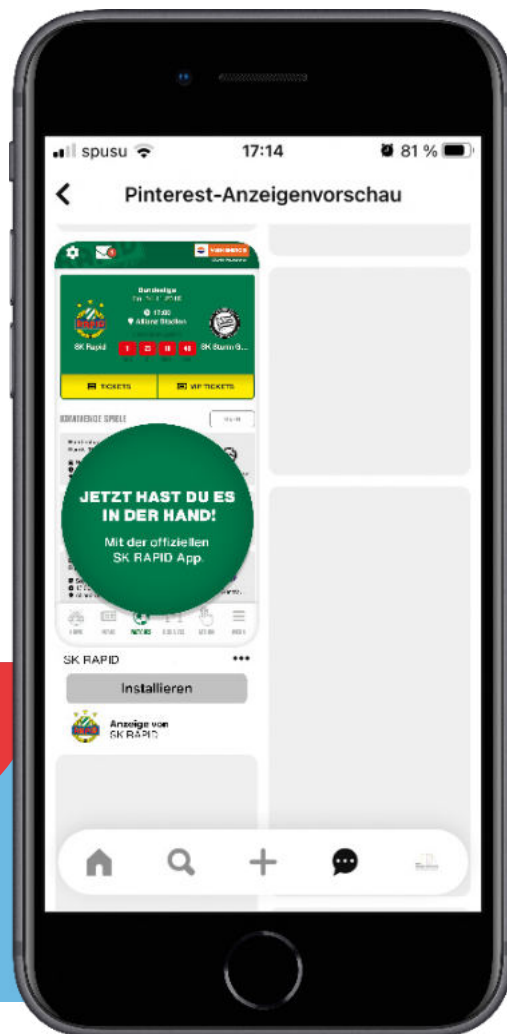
spusu 17:14 81 %

Pinterest-Anzeigenvorschau

Bundesliga

17:00
Allianz Stadion

SK Rapid 1 21 18 49 SK Sturm G...

TICKETS VIP TICKETS

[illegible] SPIELE

JETZT HAST DU ES IN DER HAND!

Mit der offiziellen SK RAPID App.

SK RAPID •••

Installieren

Anzeige von SK RAPID